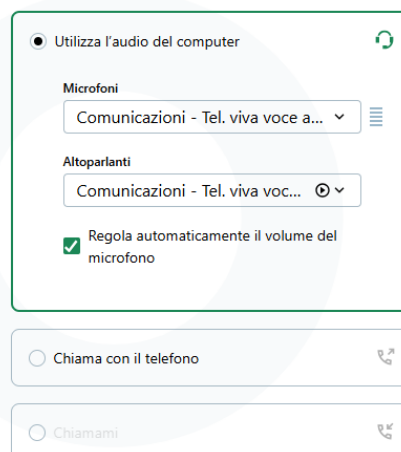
Utilizza l'audio del computer

Microfoni

Comunicazioni - Tel. viva voce a...

Altoparlanti

Comunicazioni - Tel. viva voc...

Regola automaticamente il volume del microfono

Chiama con il telefono

Chiamami